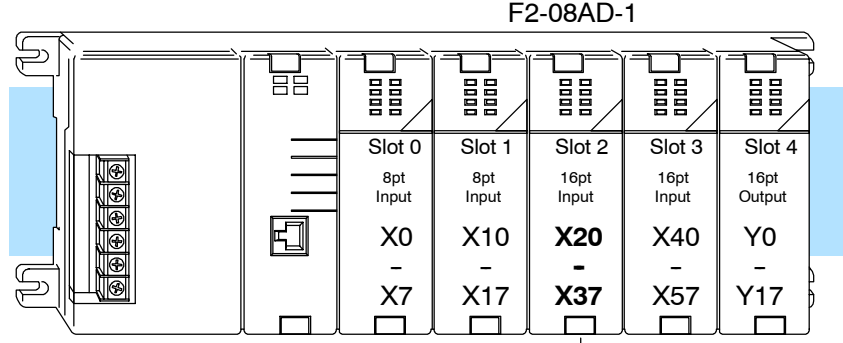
F2-08AD-1

| Slot 0 | Slot 1 | Slot 2 | Slot 3 | Slot 4 |
|---|---|---|---|---|
| 8pt Input | 8pt Input | 16pt Input | 16pt Input | 16pt Output |
| X0 – X7 | X10 – X17 | X20 – X37 | X40 – X57 | Y0 – Y17 |